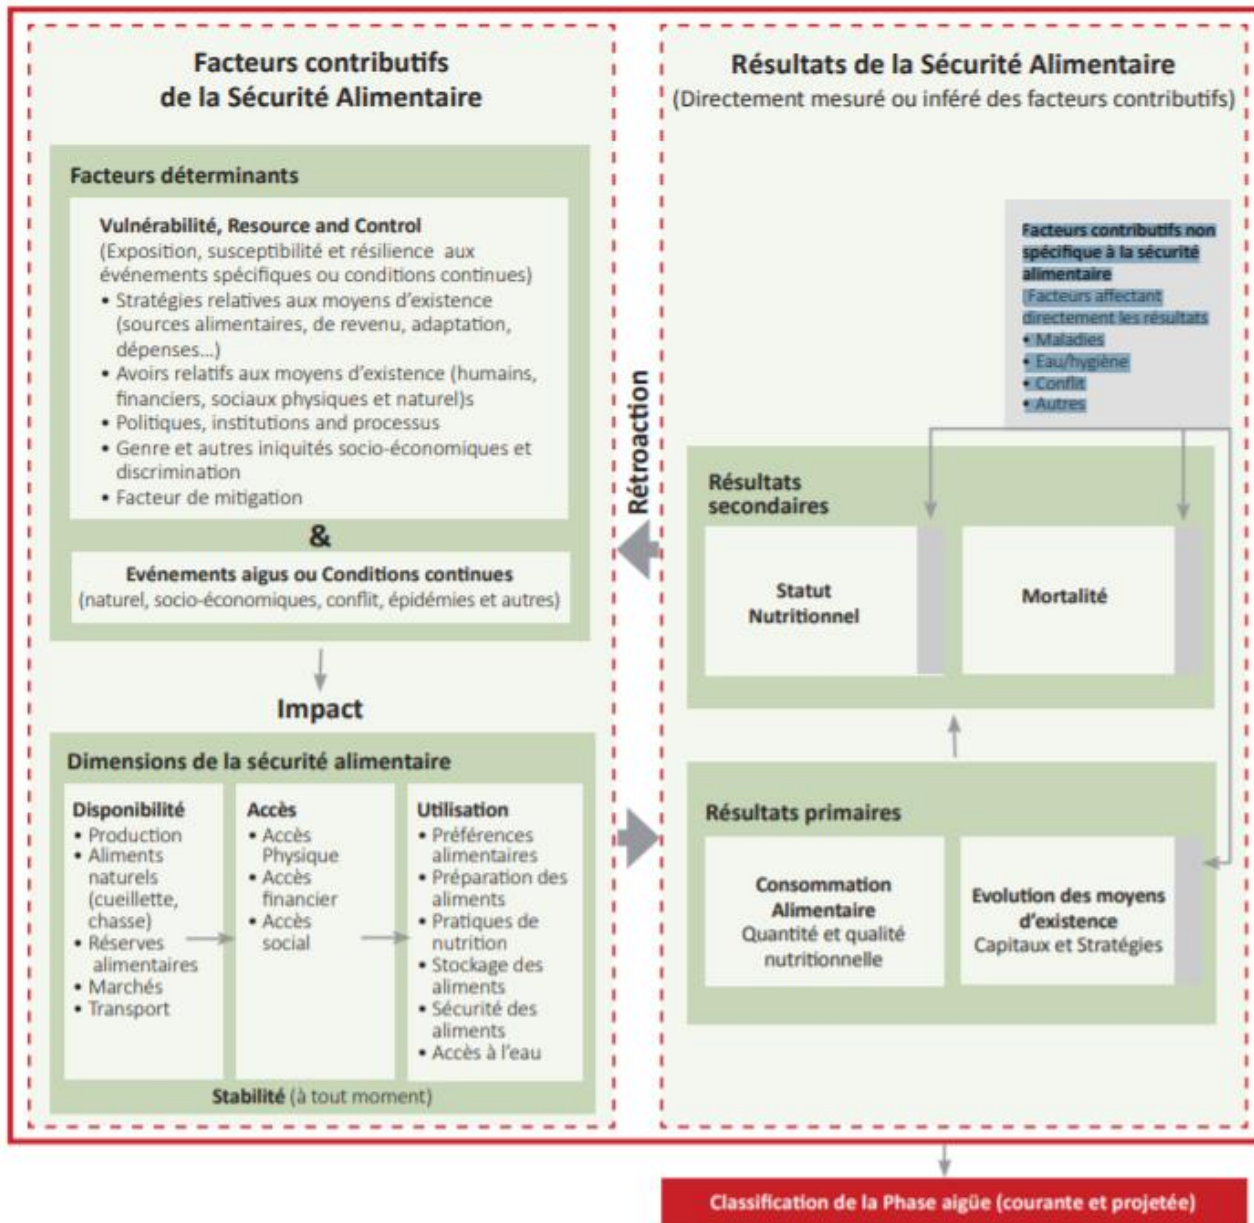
Facteurs contributifs de la Sécurité Alimentaire

Facteurs déterminants

Vulnérabilité, Resource and Control
(Exposition, susceptibilité et résilience aux événements spécifiques ou conditions continues)
• Stratégies relatives aux moyens d'existence (sources alimentaires, de revenu, adaptation, dépenses...)
• Avoirs relatifs aux moyens d'existence (humains, financiers, sociaux physiques et naturel)s
• Politiques, institutions and processus
• Genre et autres iniquités socio-économiques et discrimination
• Facteur de mitigation

&

Evénements aigus ou Conditions continues
(naturel, socio-économiques, conflit, épidémies et autres)

Impact

Dimensions de la sécurité alimentaire

Disponibilité
• Production
• Aliments naturels (cueillette, chasse)
• Réserves alimentaires
• Marchés
• Transport

Accès
• Accès Physique
• Accès financier
• Accès social

Utilisation
• Préférences alimentaires
• Préparation des aliments
• Pratiques de nutrition
• Stockage des aliments
• Sécurité des aliments
• Accès à l'eau

Stabilité (à tout moment)

Rétroaction

Résultats de la Sécurité Alimentaire
(Directement mesuré ou inféré des facteurs contributifs)

Facteurs contributifs non spécifique à la sécurité alimentaire
(Facteurs affectant directement les résultats
• Maladies
• Eau/hygiène
• Conflit
• Autres

Résultats secondaires

Statut Nutritionnel

Mortalité

Résultats primaires

Consommation Alimentaire
Quantité et qualité nutritionnelle

Evolution des moyens d'existence
Capitaux et Stratégies

Classification de la Phase aigüe (courante et projetée)